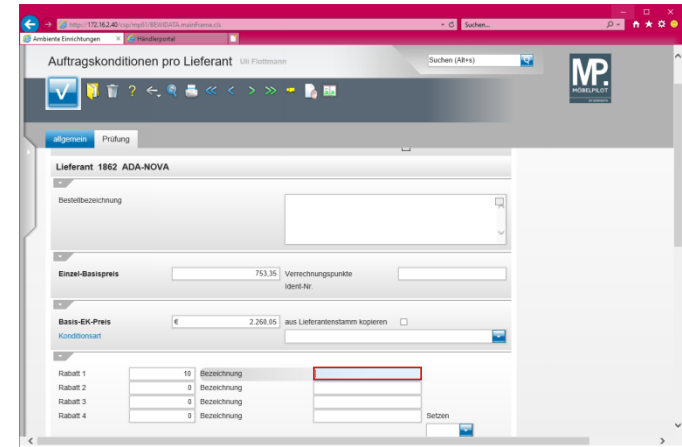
http://172.16.2.40/cgi/mp61/BEWDATA.mainframe.cls
Suchen...
Ambiente Einrichtungen
Händlerportal

Auftragskonditionen pro Lieferant Uli Flottmann
Suchen (Alt+s)
MP.
MÖBELPILOT

allgemein
Prüfung

Lieferant 1862 ADA-NOVA

Bestellbezeichnung

Einzel-Basispreis
753,35
Verrechnungspunkte
Ident-Nr.

Basis-EK-Preis
€
2.268,05
aus Lieferantenstamm kopieren
Konditionsart

Rabatt 1
10
Bezeichnung
Rabatt 2
0
Bezeichnung
Rabatt 3
0
Bezeichnung
Rabatt 4
0
Bezeichnung
Setzen